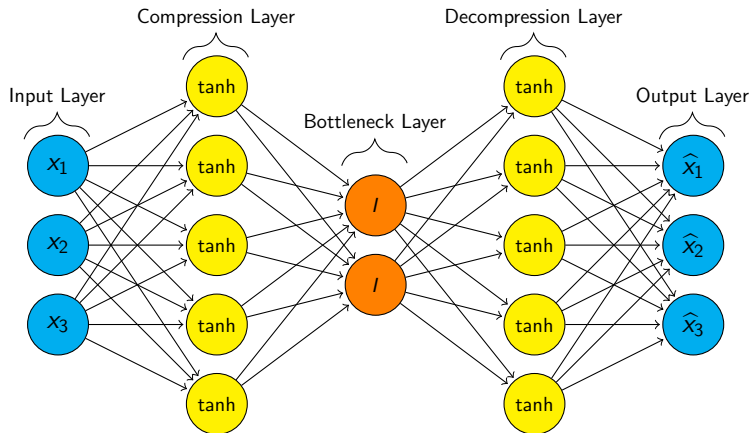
Compression Layer

Decompression Layer

Input Layer

Bottleneck Layer

Output Layer

$x_1$

$x_2$

$x_3$

tanh

tanh

tanh

tanh

tanh

$I$

$I$

tanh

tanh

tanh

tanh

tanh

$\widehat{x}_1$

$\widehat{x}_2$

$\widehat{x}_3$